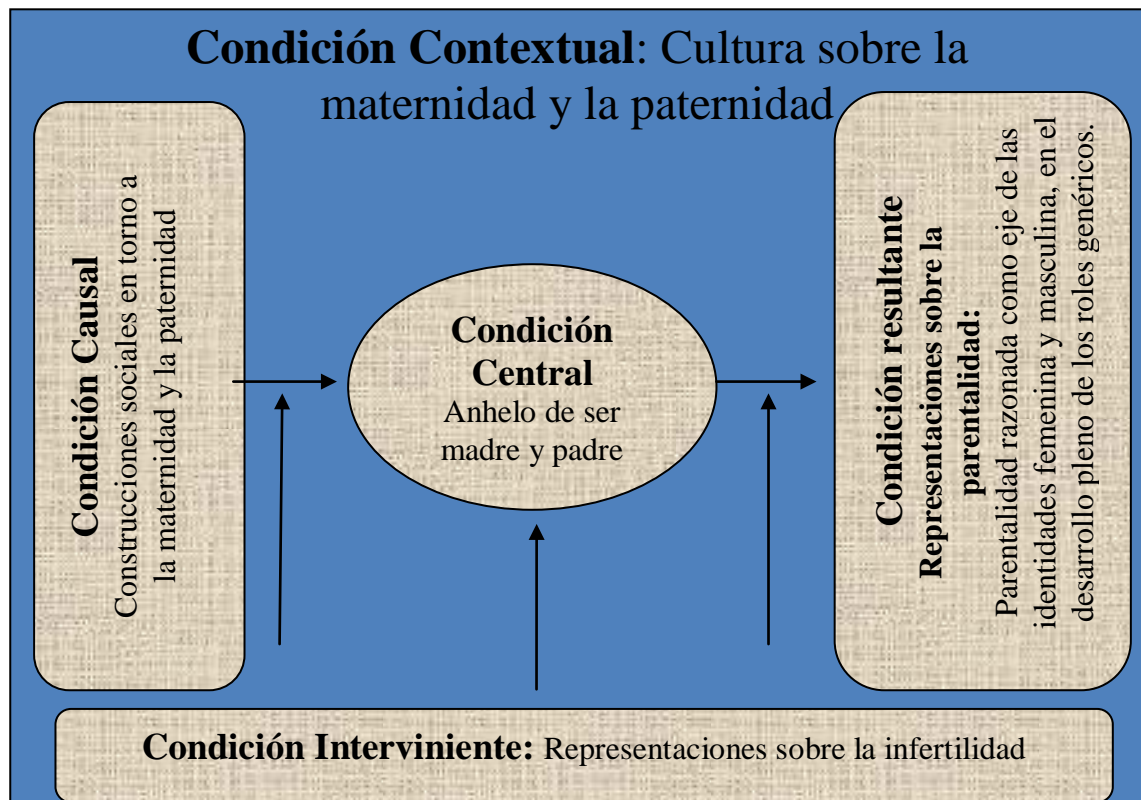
**Condición Contextual**: Cultura sobre la maternidad y la paternidad

**Condición Causal**
Construcciones sociales en torno a la maternidad y la paternidad

**Condición Central**
Anhelo de ser madre y padre

**Condición resultante**
**Representaciones sobre la parentalidad:**
Parentalidad razonada como eje de las identidades femenina y masculina, en el desarrollo pleno de los roles genéricos.

**Condición Interviniente:** Representaciones sobre la infertilidad